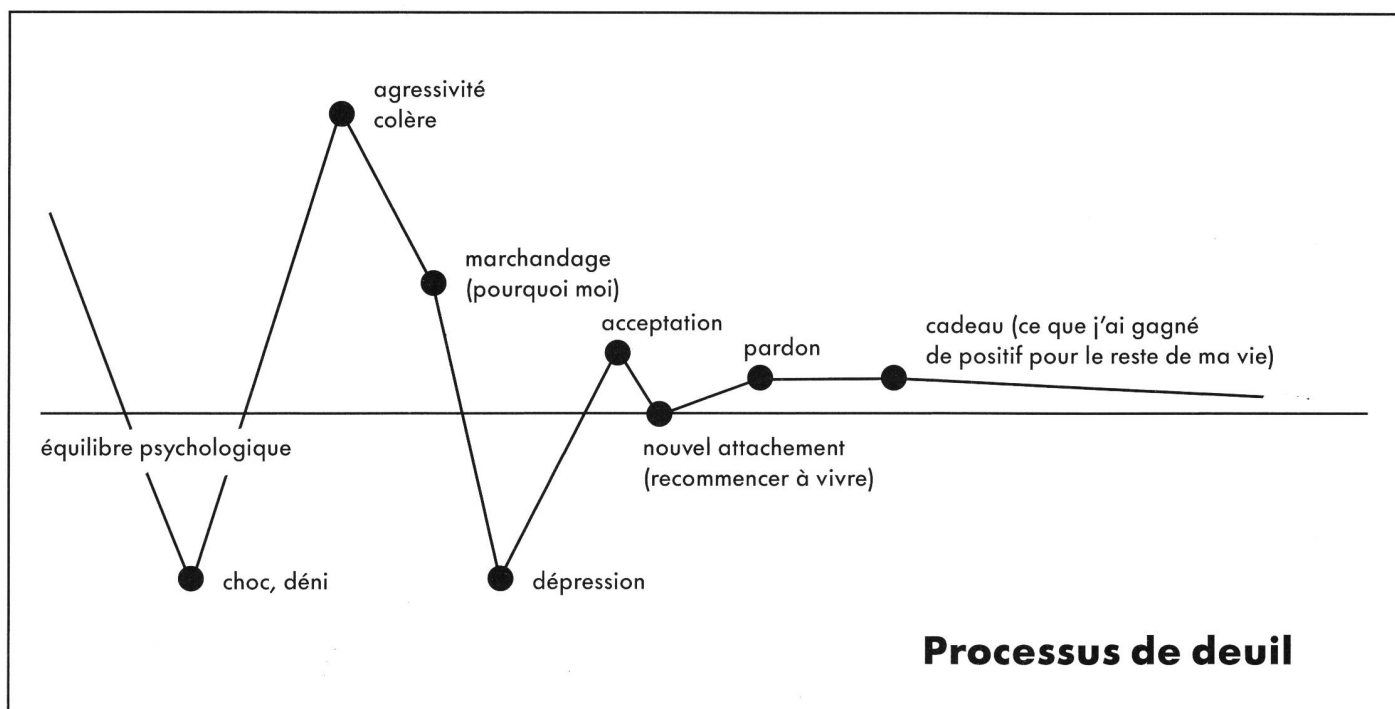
agressivité
colère

marchandage
(pourquoi moi)

acceptation

pardon

cadeau (ce que j'ai gagné de positif pour le reste de ma vie)

équilibre psychologique

nouvel attachement
(recommencer à vivre)

choc, déni

dépression

Processus de deuil